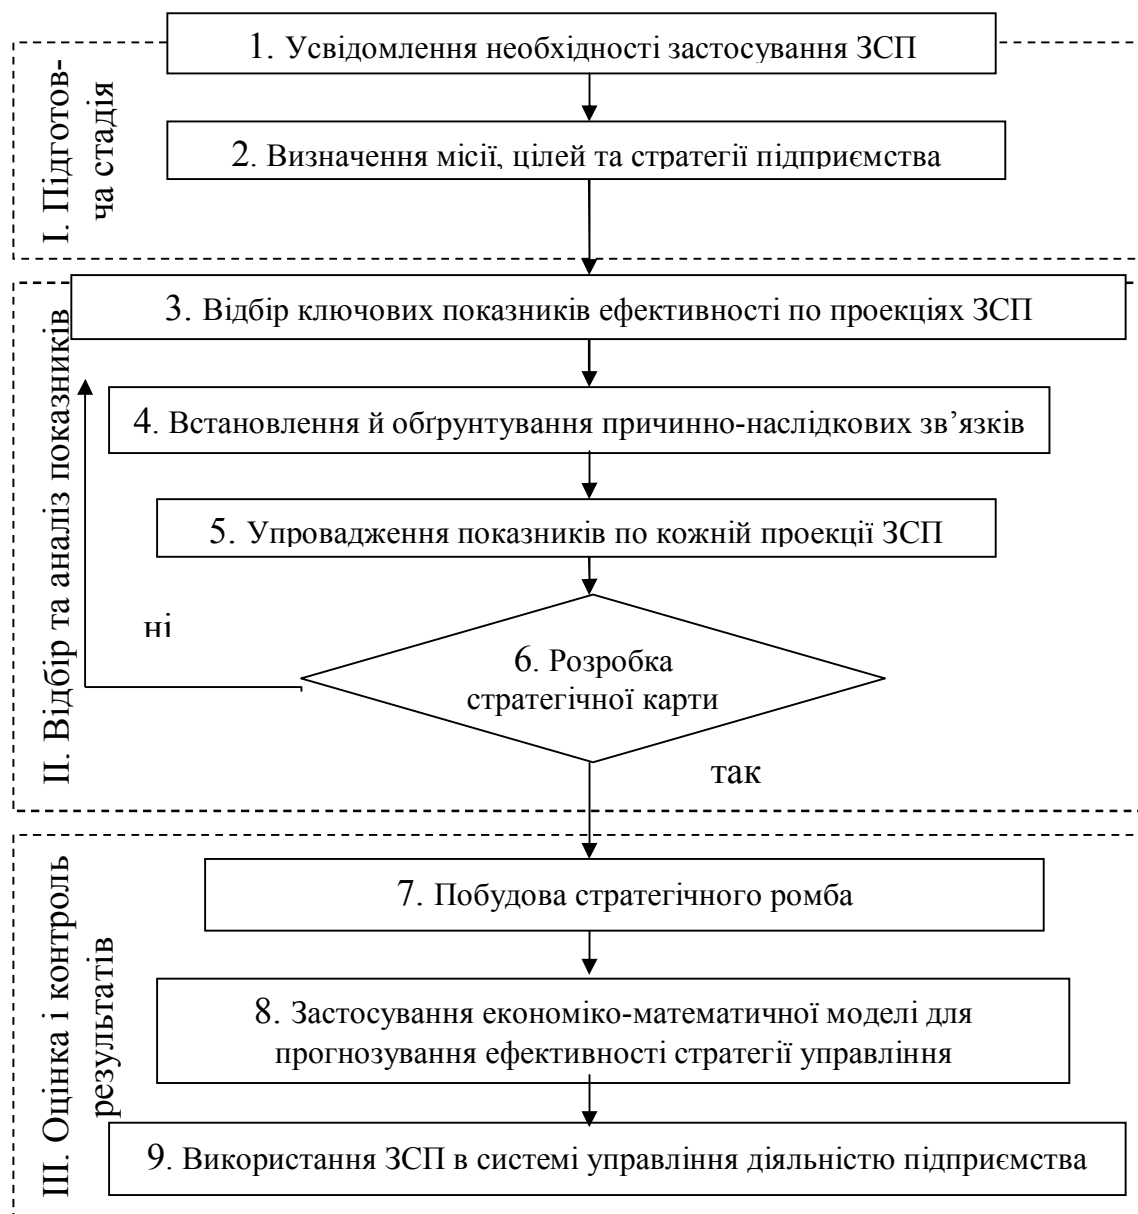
I. Підготовча стадія

1. Усвідомлення необхідності застосування ЗСП

2. Визначення місії, цілей та стратегії підприємства

II. Відбір та аналіз показників

3. Відбір ключових показників ефективності по проекціях ЗСП

4. Встановлення й обґрунтування причинно-наслідкових зв'язків

5. Упровадження показників по кожній проекції ЗСП

ні

6. Розробка стратегічної карти

так

III. Оцінка і контроль результатів

7. Побудова стратегічного ромба

8. Застосування економіко-математичної моделі для прогнозування ефективності стратегії управління

9. Використання ЗСП в системі управління діяльністю підприємства